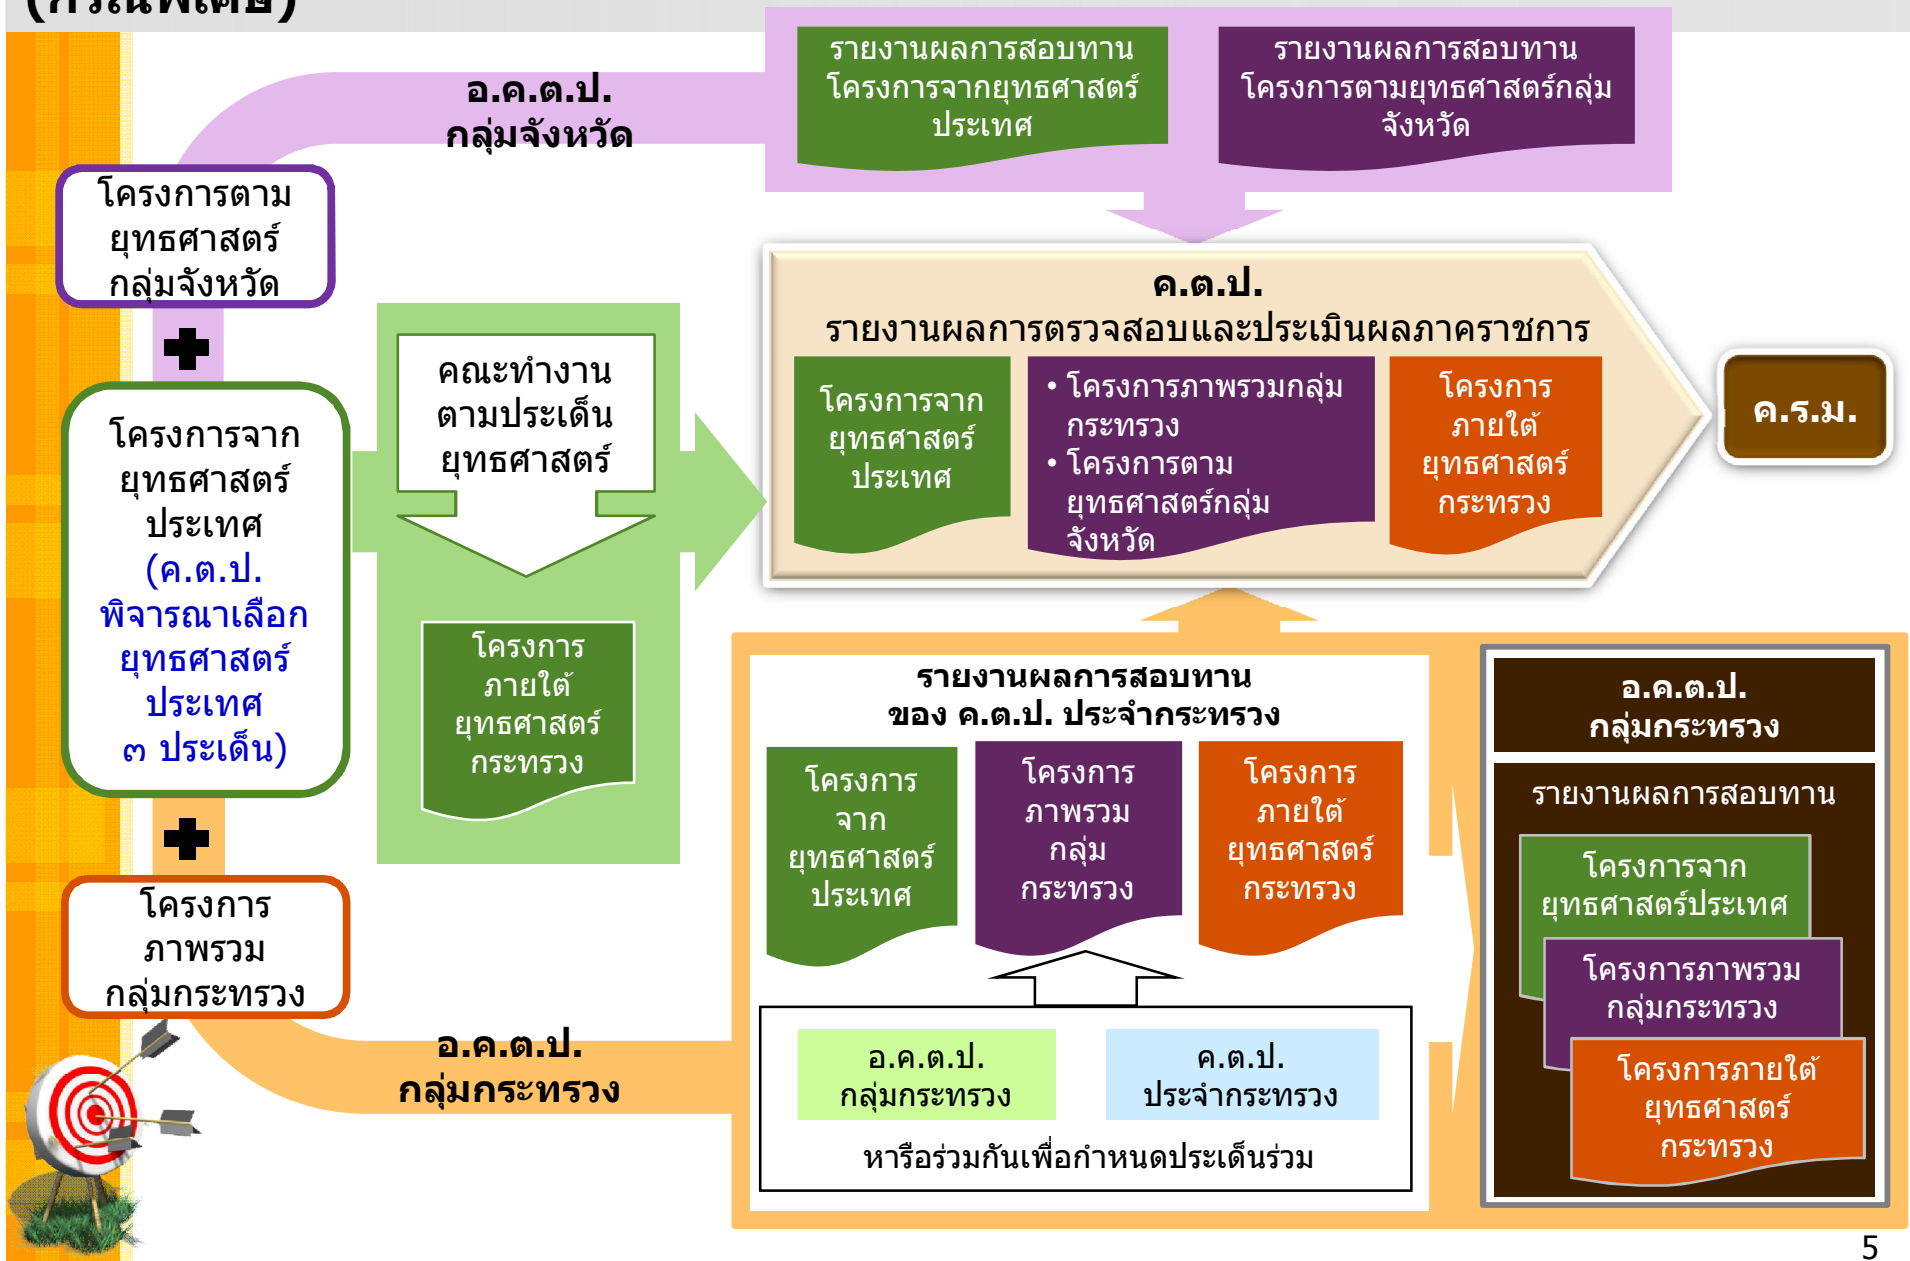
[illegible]

อ.ค.ต.ป. กลุ่มจังหวัด

รายงานผลการสอบทาน โครงการจากยุทธศาสตร์ประเทศ

รายงานผลการสอบทาน โครงการตามยุทธศาสตร์กลุ่มจังหวัด

โครงการตามยุทธศาสตร์กลุ่มจังหวัด

ค.ต.ป.
รายงานผลการตรวจสอบและประเมินผลภาคราชการ

โครงการจากยุทธศาสตร์ประเทศ

• โครงการภาพรวมกลุ่มกระทรวง
• โครงการตามยุทธศาสตร์กลุ่มจังหวัด

โครงการภายใต้ยุทธศาสตร์กระทรวง

ค.ร.ม.

คณะทำงานตามประเด็นยุทธศาสตร์

โครงการจากยุทธศาสตร์ประเทศ (ค.ต.ป. พิจารณาเลือกยุทธศาสตร์ประเทศ ๓ ประเด็น)

โครงการภายใต้ยุทธศาสตร์กระทรวง

รายงานผลการสอบทาน ของ ค.ต.ป. ประจำกระทรวง

โครงการจากยุทธศาสตร์ประเทศ

โครงการภาพรวมกลุ่มกระทรวง

โครงการภายใต้ยุทธศาสตร์กระทรวง

อ.ค.ต.ป. กลุ่มกระทรวง

รายงานผลการสอบทาน

โครงการจากยุทธศาสตร์ประเทศ

โครงการภาพรวมกลุ่มกระทรวง

โครงการภายใต้ยุทธศาสตร์กระทรวง

โครงการภาพรวมกลุ่มกระทรวง

อ.ค.ต.ป. กลุ่มกระทรวง

อ.ค.ต.ป. กลุ่มกระทรวง

ค.ต.ป. ประจำกระทรวง

หารือร่วมกันเพื่อกำหนดประเด็นร่วม

5